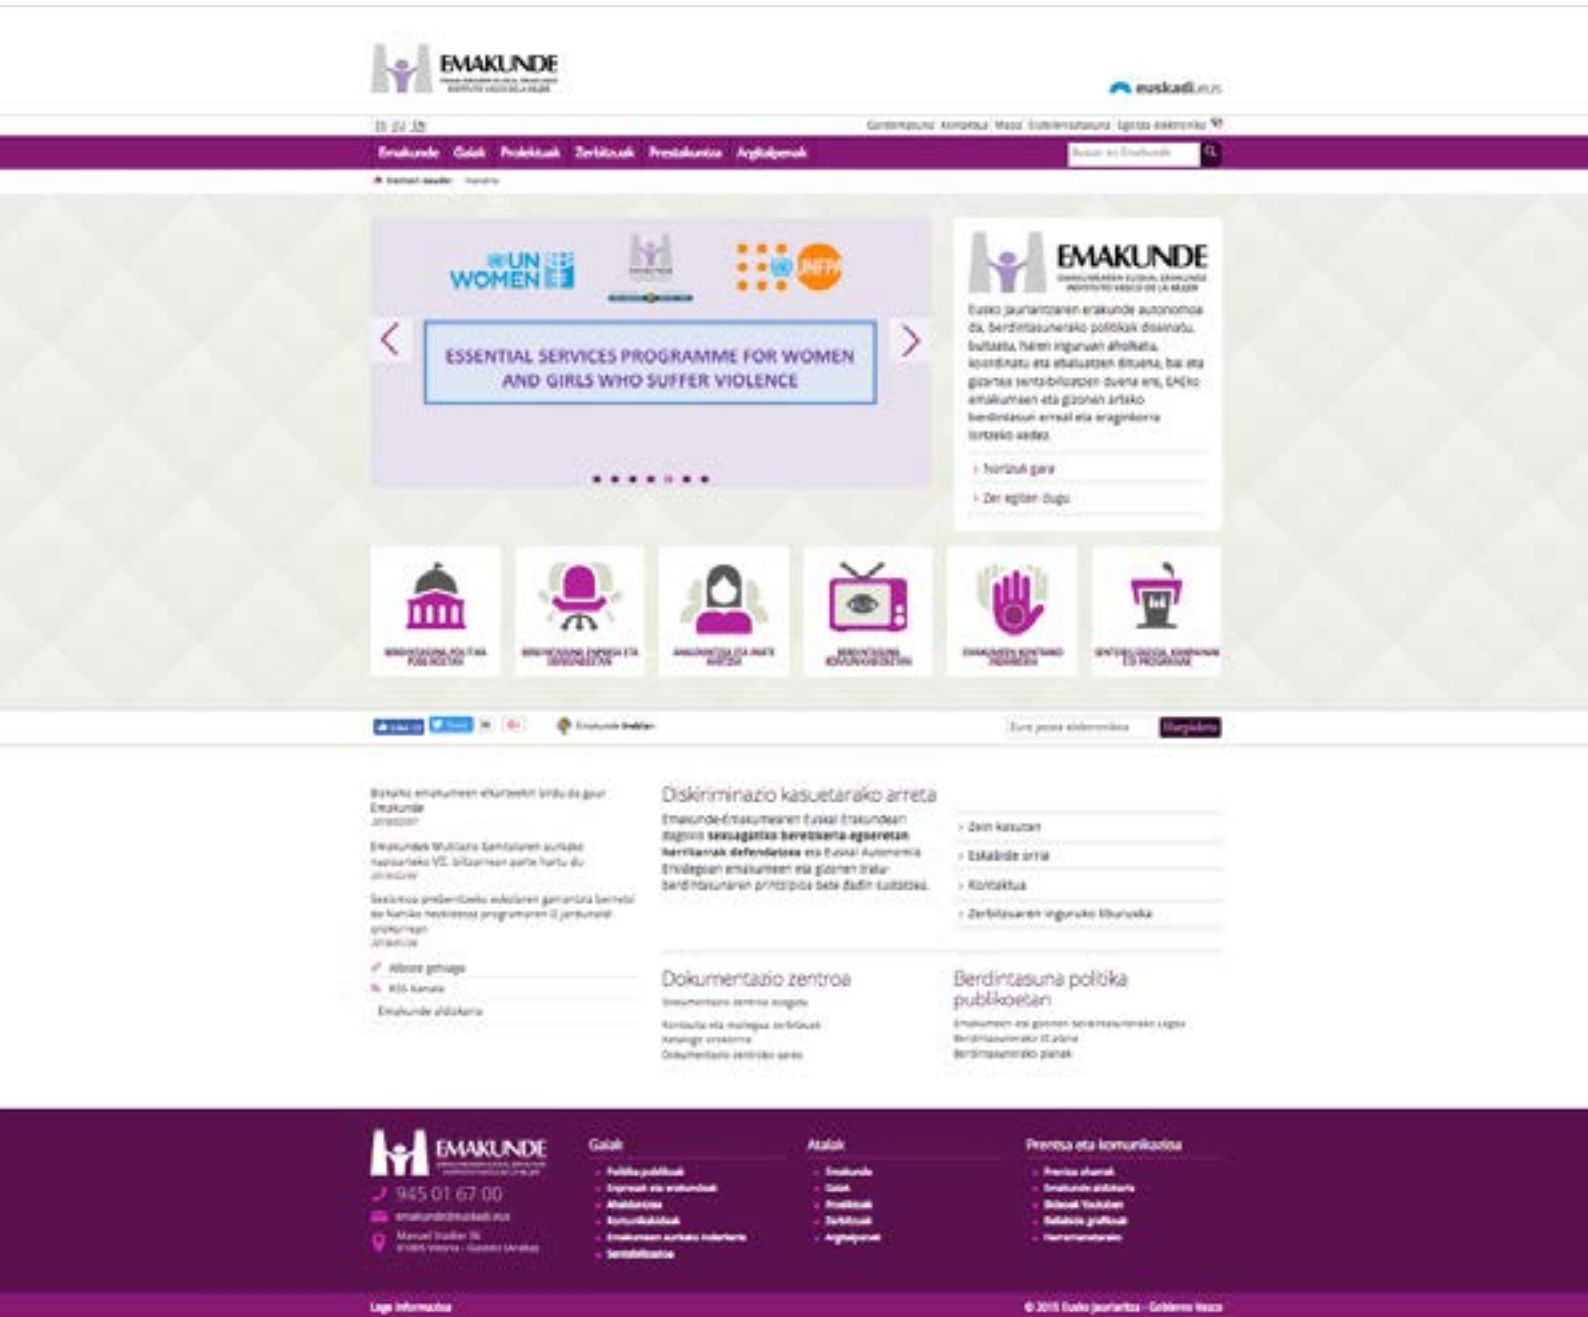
EMAKUNDE

euskadi.eus

Emakunde Gaiak Proiektuak Zerbitzuak Prentsakontza Argitalpenak

UN WOMEN

UNFPA

ESSENTIAL SERVICES PROGRAMME FOR WOMEN AND GIRLS WHO SUFFER VIOLENCE

EMAKUNDE

Eusko Jaurlaritzaren erakunde autonomoa da, berdintasunerako politikak diseinatu, bultzatu, haien inguruan aholkatu, koordinatu eta ebaluatzen dituena, bai eta gizartea sentsibilizatzen duena ere, EAEko emakumeen eta gizonen arteko berdintasun erreal eta eraginkorra lortzeko xedez.

Nortzuk gara

Zer egiten dugu

Harpidetu

Diskriminazio kasuetarako arreta

Emakunde-Emakumearen Euskal Erakundean dagoeno sexuagatiko bereizkeria egoeretan herritarrak defendatzea eta Euskal Autonomia Erkidegoan emakumeen eta gizonen tratu berdintasunaren printzipioa bete dadin zaintzea.

Zein kasutan

Eskabide orria

Kontaktua

Zerbitzuaren inguruko liburuxka

Albiste gehiago

RSS Kanala

Emakunde aldizkaria

Dokumentazio zentroa

Berdintasuna politika publikoetan

EMAKUNDE

945 01 67 00

Gaiak

Atalak

Prentsa eta komunikazioa

Lege informazioa

© 2015 Eusko Jaurlaritza - Gobierno Vasco